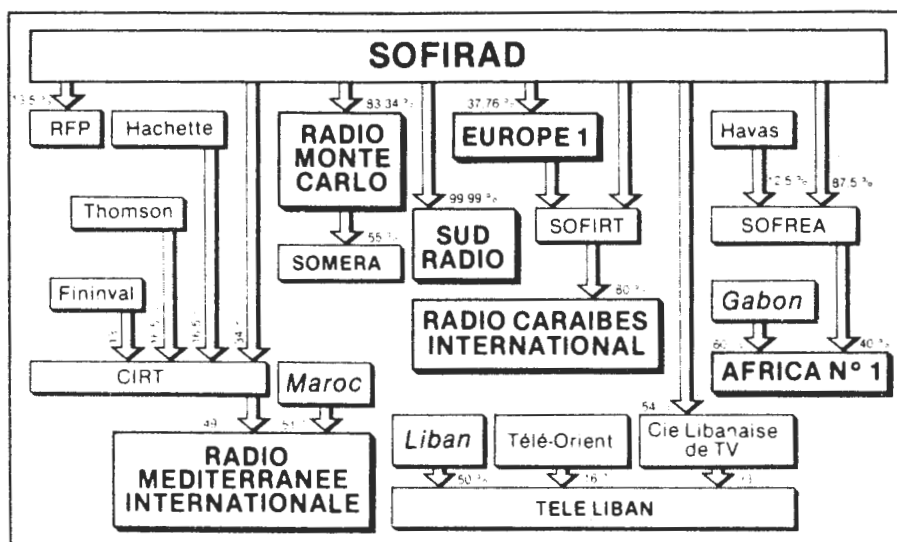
SOFIRAD

13,5 %
RFP
Hachette
83,34 %
RADIO MONTE CARLO
55 %
SOMERA
99,99 %
SUD RADIO
37,76 %
EUROPE 1
SOFIRT
80 %
RADIO CARAIBES INTERNATIONAL
Havas
12,5 %
87,5 %
SOFREA
Gabon
60 %
40 %
AFRICA N° 1
Thomson
Fininval
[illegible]
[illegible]
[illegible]
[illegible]
CIRT
49
Maroc
51 %
RADIO MEDITERRANEE INTERNATIONALE
Liban
50 %
Télé-Orient
16 %
54
Cie Libanaise de TV
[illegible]
TELE LIBAN